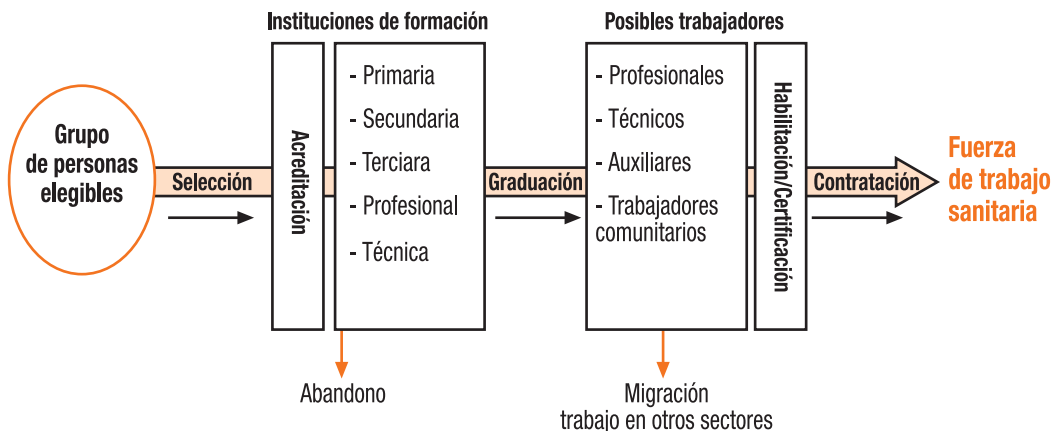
Instituciones de formación

Posibles trabajadores

Grupo de personas elegibles

Selección

Acreditación

- Primaria
- Secundaria
- Terciara
- Profesional
- Técnica

Graduación

- Profesionales
- Técnicos
- Auxiliares
- Trabajadores comunitarios

Habilitación/Certificación

Contratación

Fuerza de trabajo sanitaria

Abandono

Migración
trabajo en otros sectores